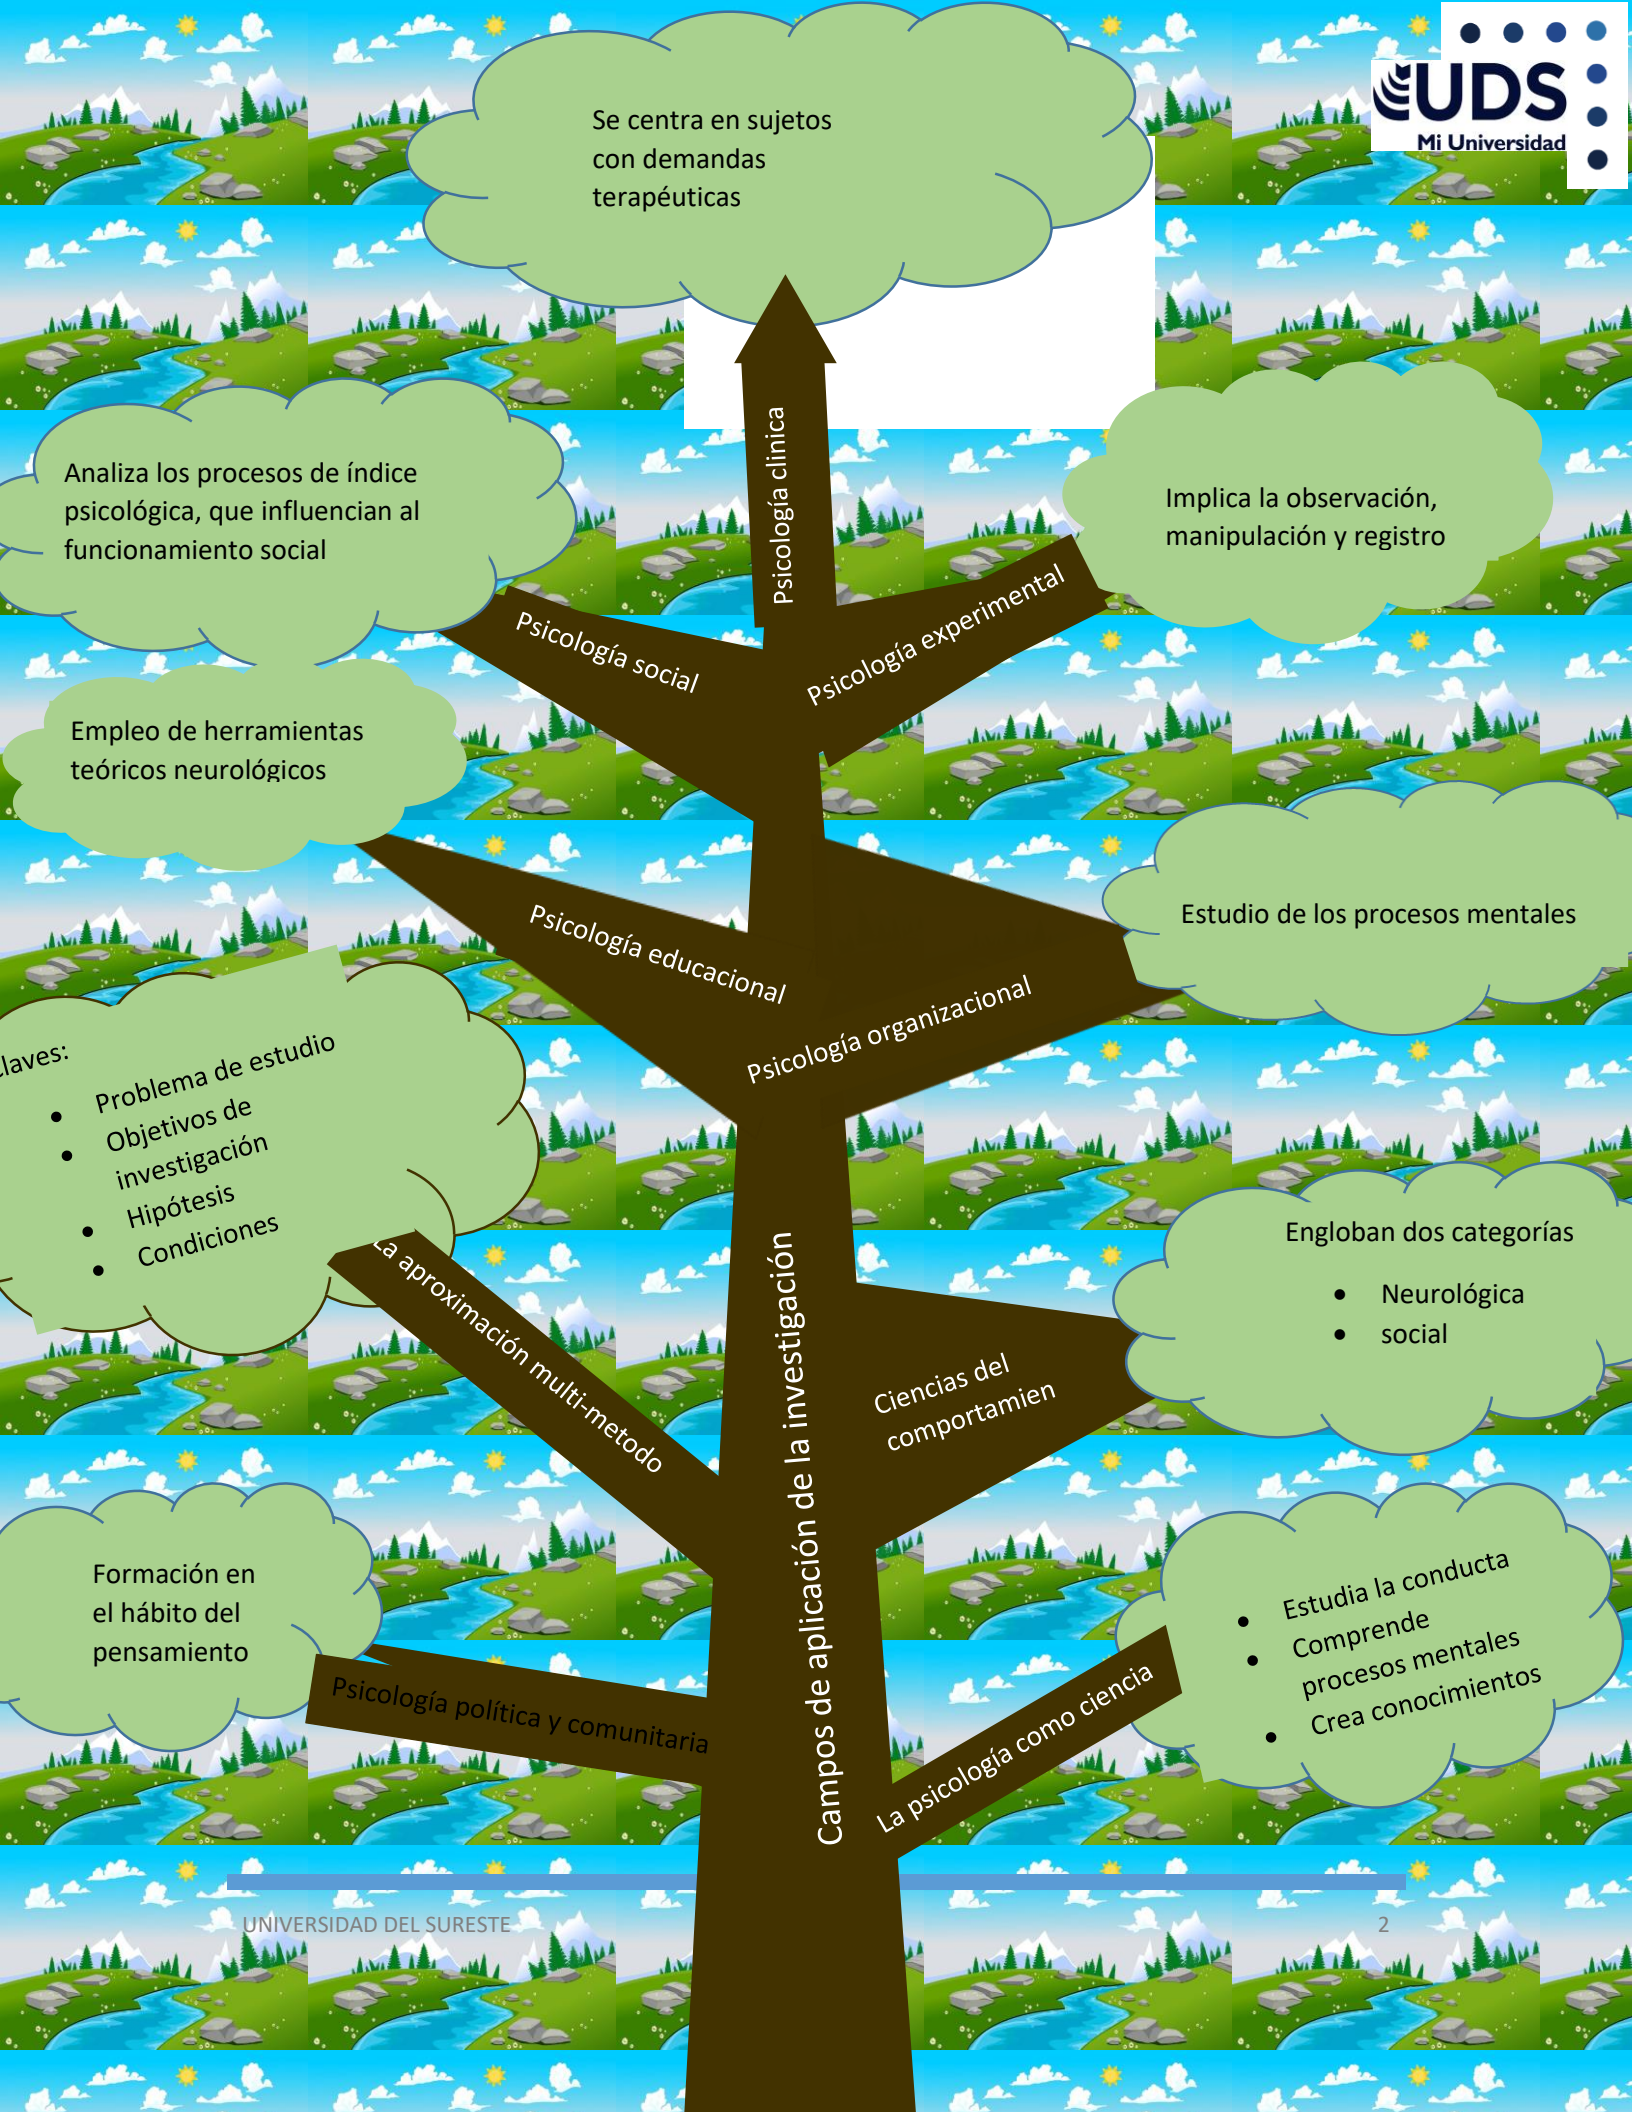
UDS
Mi Universidad

Se centra en sujetos con demandas terapéuticas

Psicología clinica

Analiza los procesos de índice psicológica, que influencian al funcionamiento social

Implica la observación, manipulación y registro

Psicología social

Psicología experimental

Empleo de herramientas teóricos neurológicos

Estudio de los procesos mentales

Psicología educacional

Psicología organizacional

laves:
- Problema de estudio
- Objetivos de investigación
- Hipótesis
- Condiciones

La aproximación multi-metodo

Campos de aplicación de la investigación

Engloban dos categorías
- Neurológica
- social

Ciencias del comportamien

Formación en el hábito del pensamiento

- Estudia la conducta
- Comprende procesos mentales
- Crea conocimientos

Psicología política y comunitaria

La psicología como ciencia

UNIVERSIDAD DEL SURESTE 2